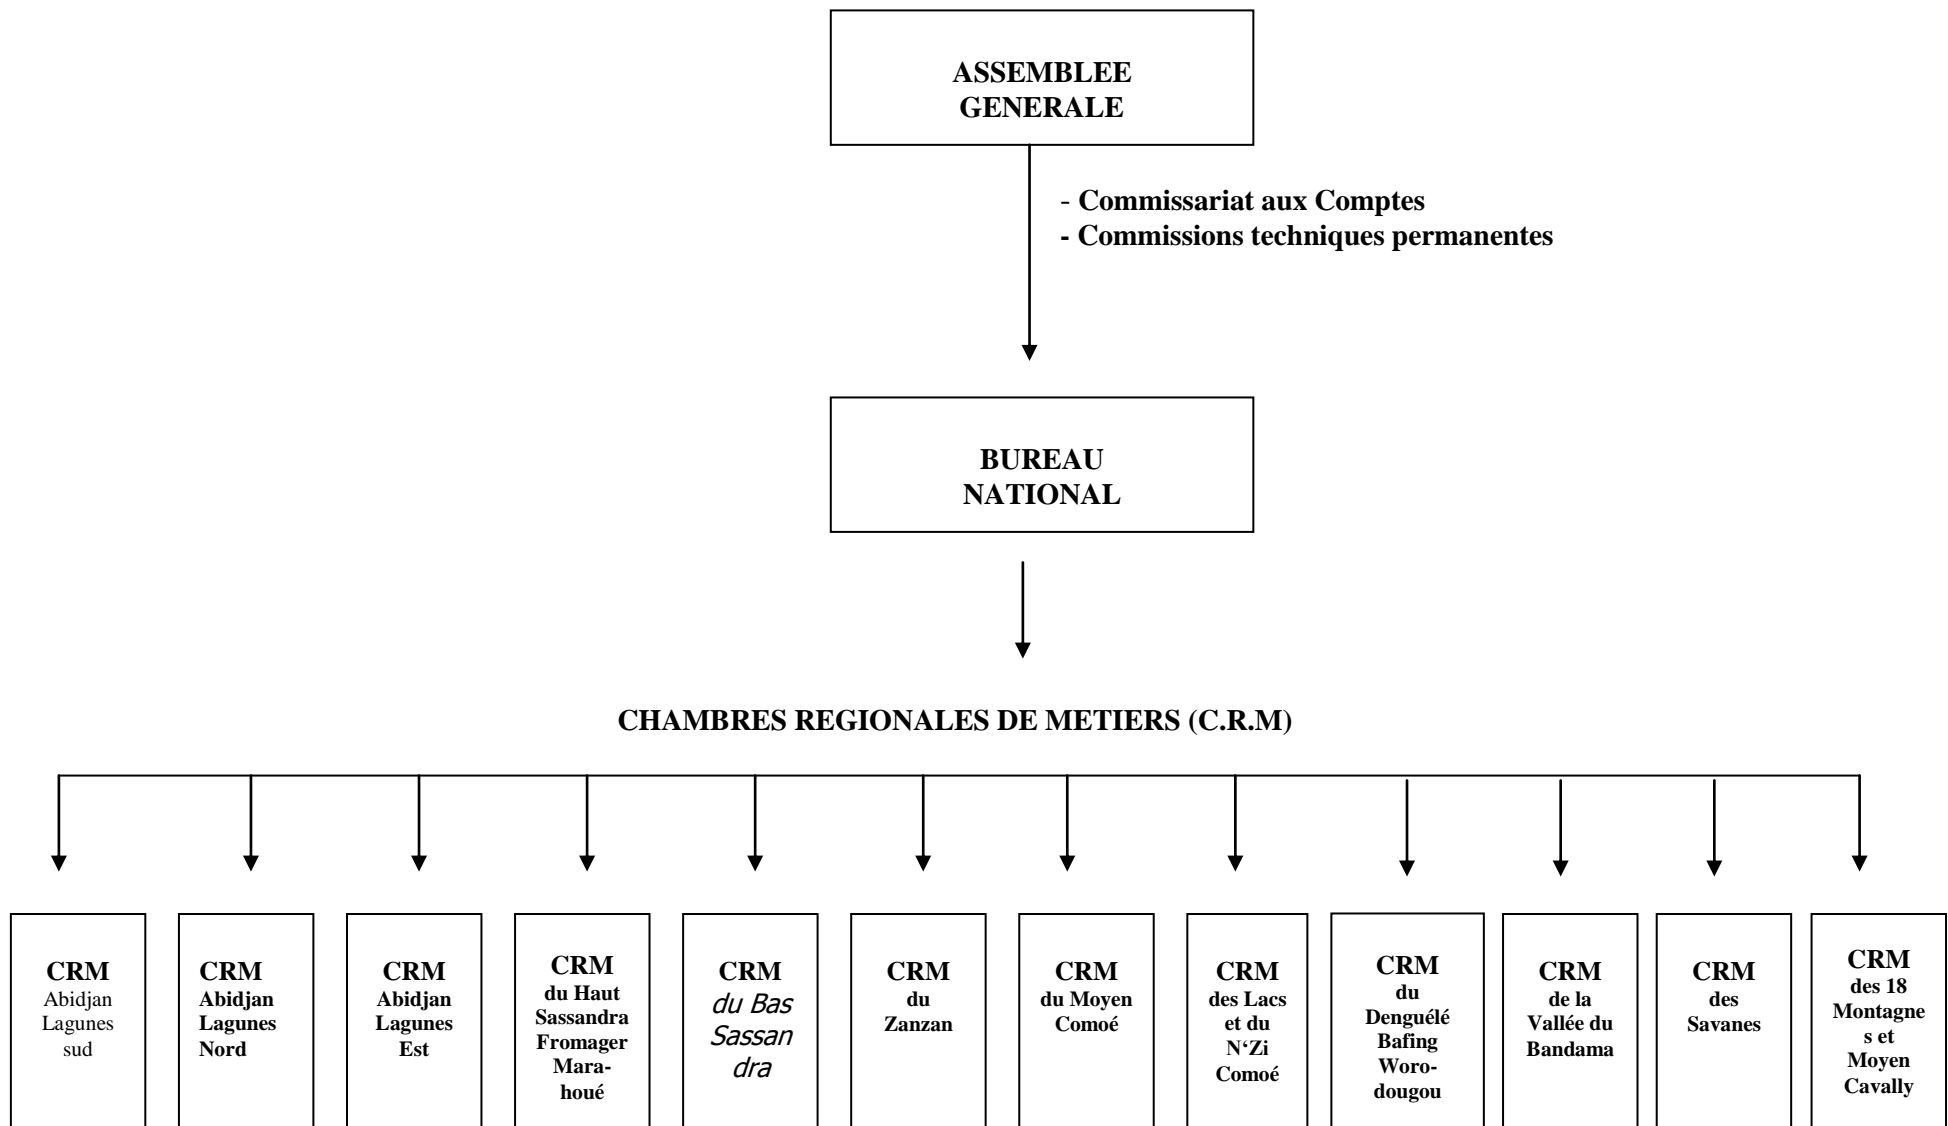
ASSEMBLEE GENERALE

- Commissariat aux Comptes
- Commissions techniques permanentes

BUREAU NATIONAL

CHAMBRES REGIONALES DE METIERS (C.R.M)

CRM Abidjan Lagunes sud

CRM Abidjan Lagunes Nord

CRM Abidjan Lagunes Est

CRM du Haut Sassandra Fromager Marahoué

CRM du Bas Sassandra

CRM du Zanzan

CRM du Moyen Comoé

CRM des Lacs et du N'Zi Comoé

CRM du Denguélé Bafing Worodougou

CRM de la Vallée du Bandama

CRM des Savanes

CRM des 18 Montagnes et Moyen Cavally